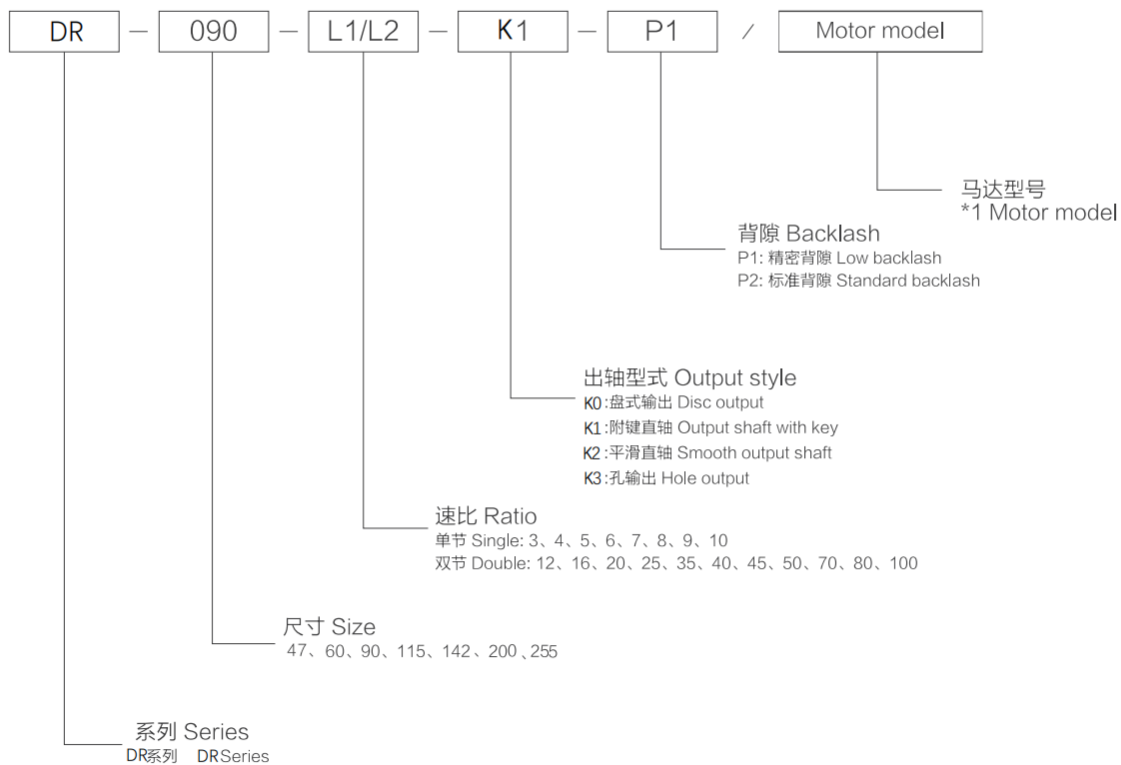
DR — 090 — L1/L2 — K1 — P1 / Motor model

马达型号
*1 Motor model

背隙 Backlash
P1: 精密背隙 Low backlash
P2: 标准背隙 Standard backlash

出轴型式 Output style
K0:盘式输出 Disc output
K1:附键直轴 Output shaft with key
K2:平滑直轴 Smooth output shaft
K3:孔输出 Hole output

速比 Ratio
单节 Single: 3、4、5、6、7、8、9、10
双节 Double: 12、16、20、25、35、40、45、50、70、80、100

尺寸 Size
47、60、90、115、142、200、255

系列 Series
DR系列 DRSeries